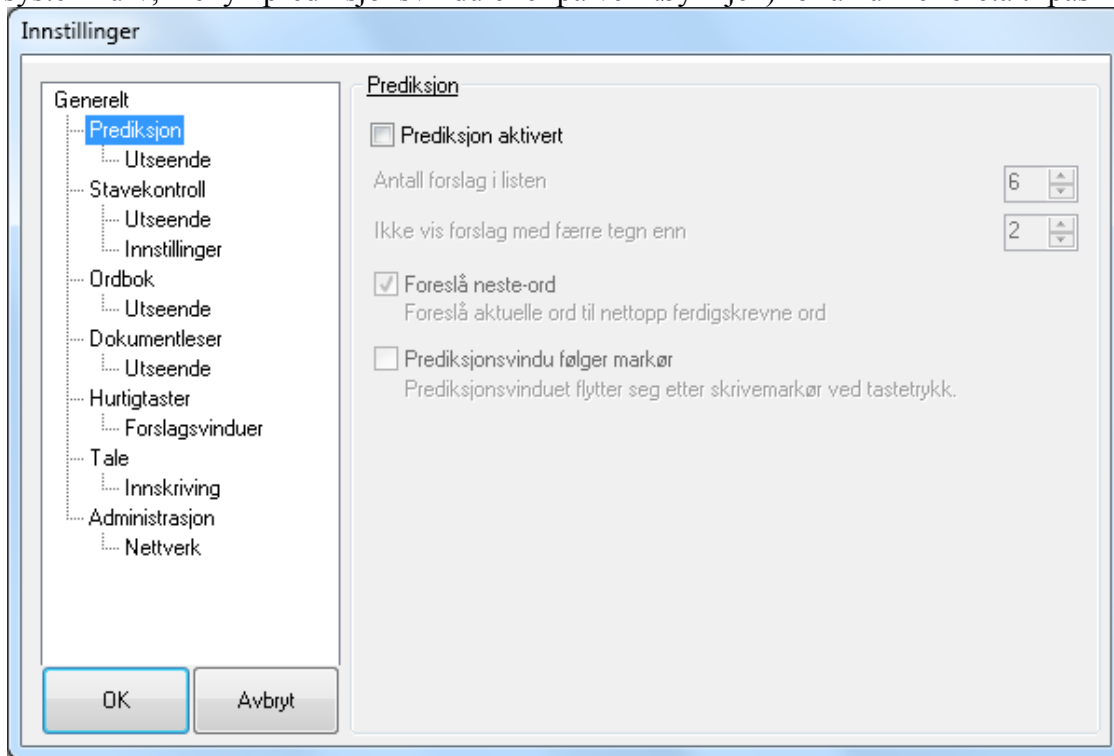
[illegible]

Innstillinger

Generelt
Prediksjon
Utseende
Stavekontroll
Utseende
Innstillinger
Ordbok
Utseende
Dokumentleser
Utseende
Hurtigtaster
Forslagsvinduer
Tale
Innskriving
Administrasjon
Nettverk

OK
Avbryt

Prediksjon

Prediksjon aktivert

Antall forslag i listen 6

Ikke vis forslag med færre tegn enn 2

Foreslå neste-ord
Foreslå aktuelle ord til nettopp ferdigskrevne ord

Prediksjonsvindu følger markør
Prediksjonsvinduet flytter seg etter skrivemarkør ved tastetrykk.